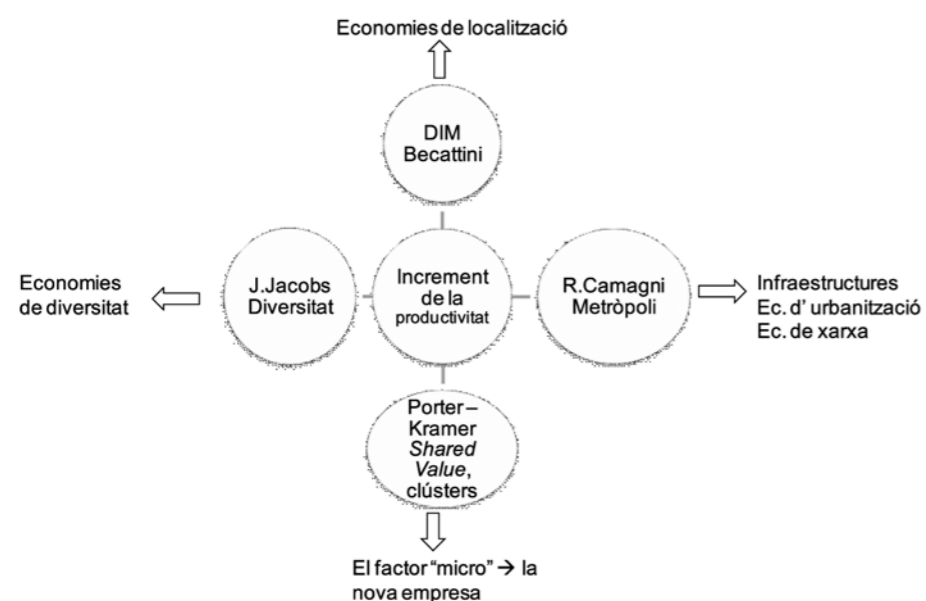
Economies de localització

DIM
Becattini

Economies de diversitat

J.Jacobs
Diversitat

Increment de la productivitat

R.Camagni
Metròpoli

Infraestructures
Ec. d' urbanització
Ec. de xarxa

Porter – Kramer
Shared Value, clústers

El factor "micro" → la nova empresa